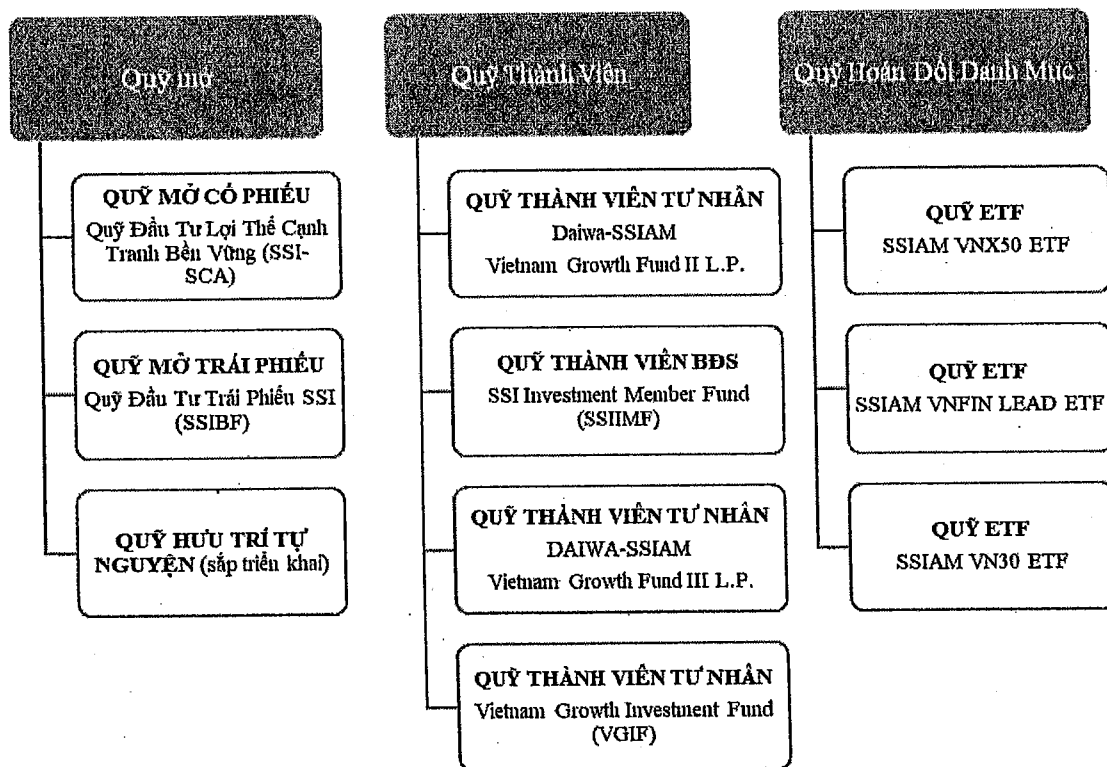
Quỹ mở

QUỸ MỞ CỔ PHIẾU
Quỹ Đầu Tư Lợi Thế Cạnh Tranh Bền Vững (SSI-SCA)

QUỸ MỞ TRÁI PHIẾU
Quỹ Đầu Tư Trái Phiếu SSI (SSIBF)

QUỸ HƯU TRÍ TỰ NGUYỆN (sắp triển khai)

Quỹ Thành Viên

QUỸ THÀNH VIÊN TƯ NHÂN
Daiwa-SSIAM
Vietnam Growth Fund II L.P.

QUỸ THÀNH VIÊN BĐS
SSI Investment Member Fund (SSIIMF)

QUỸ THÀNH VIÊN TƯ NHÂN
DAIWA-SSIAM
Vietnam Growth Fund III L.P.

QUỸ THÀNH VIÊN TƯ NHÂN
Vietnam Growth Investment Fund (VGIF)

Quỹ Hoán Đổi Danh Mục

QUỸ ETF
SSIAM VNX50 ETF

QUỸ ETF
SSIAM VNFIN LEAD ETF

QUỸ ETF
SSIAM VN30 ETF